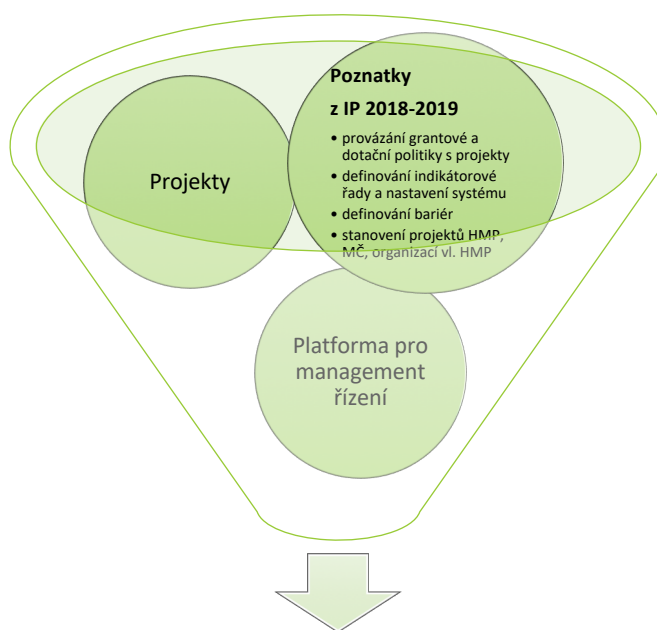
Projekty

Poznatky
z IP 2018-2019
• provázání grantové a dotační politiky s projekty
• definování indikátorové řady a nastavení systému
• definování bariér
• stanovení projektů HMP, MČ, organizací vl. HMP

Platforma pro management řízení